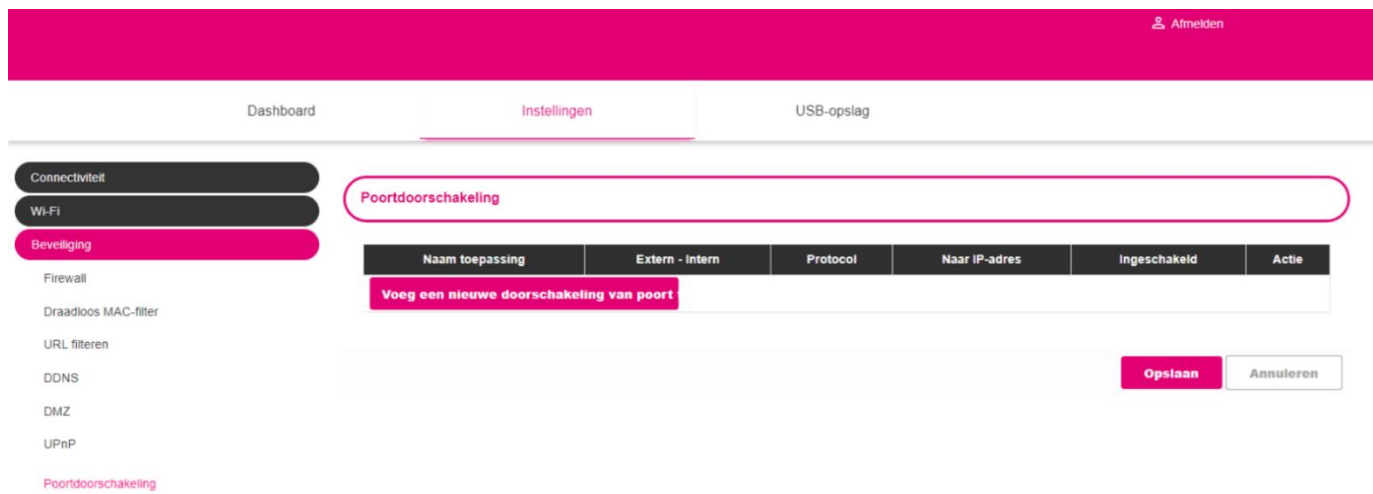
Afmelden

Dashboard

Instellingen

USB-opslag

Connectiviteit

Wi-Fi

Beveiliging

Firewall

Draadloos MAC-filter

URL filteren

DDNS

DMZ

UPnP

Poortdoorschakeling

Poortdoorschakeling

| Naam toepassing | Extern - Intern | Protocol | Naar IP-adres | Ingeschakeld | Actie |
|---|---|---|---|---|---|

Voeg een nieuwe doorschakeling van poort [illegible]

Opslaan

Annuleren